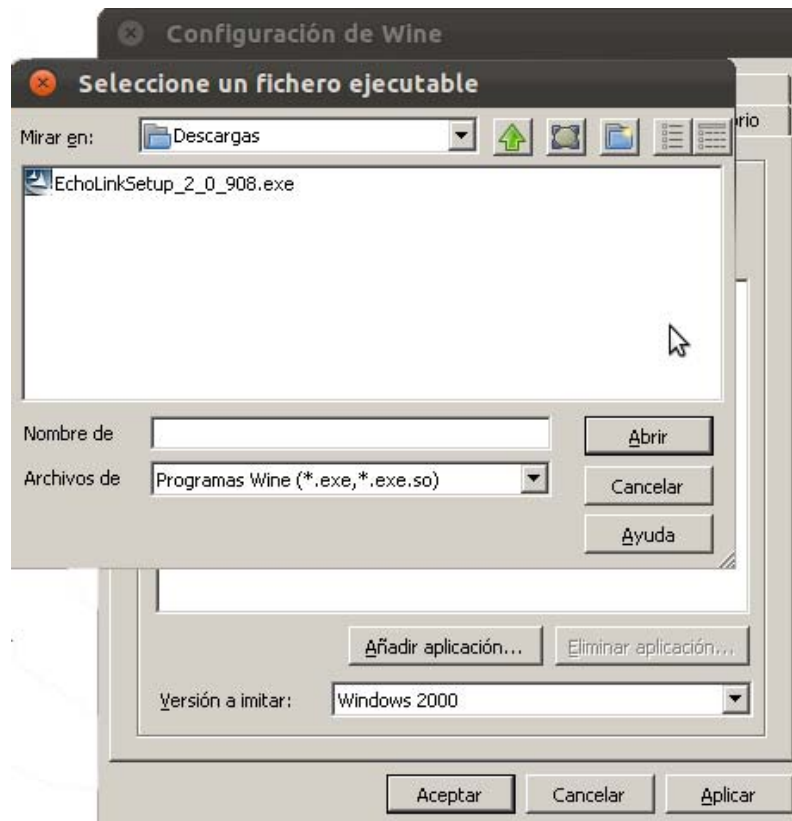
Configuración de Wine

Seleccione un fichero ejecutable

Mirar en: Descargas

rio

EchoLinkSetup_2_0_908.exe

Nombre de

Archivos de Programas Wine (*.exe,*.exe.so)

Abrir

Cancelar

Ayuda

Añadir aplicación...

Eliminar aplicación...

Versión a imitar: Windows 2000

Aceptar

Cancelar

Aplicar